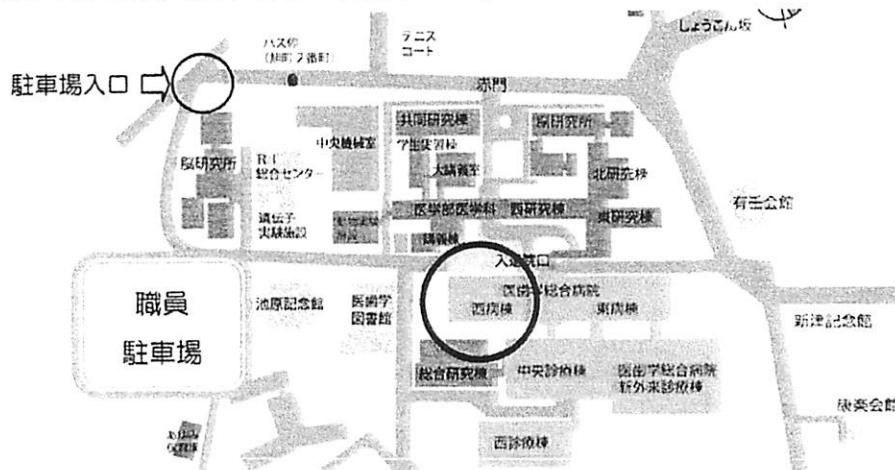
しょうこん坂

バス停
(赤門 2番前)

テニス
コート

駐車場入口

赤門

共同研究棟

病研究所

中央機械室

学生実習棟

腎研究所

RI
総合センター

大講義室

北研究棟

有壬会館

遺伝子
実験施設

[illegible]

医学部医学科

西研究棟

東研究棟

講義棟

入退院口

職員
駐車場

池原記念館

医歯学
図書館

医歯学総合病院
西病棟

東病棟

新津記念館

総合研究棟

中央診療棟

医歯学総合病院
新外来診療棟

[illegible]

西診療棟

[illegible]